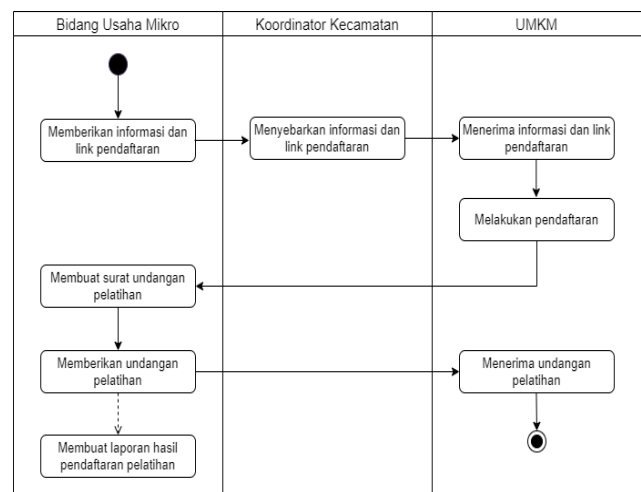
| Bidang Usaha Mikro | Koordinator Kecamatan | UMKM |
|---|---|---|
| Memberikan informasi dan link pendaftaran | Menyebarkan informasi dan link pendaftaran | Menerima informasi dan link pendaftaran |
| | | Melakukan pendaftaran |
| Membuat surat undangan pelatihan | | |
| Memberikan undangan pelatihan | | Menerima undangan pelatihan |
| Membuat laporan hasil pendaftaran pelatihan | | |